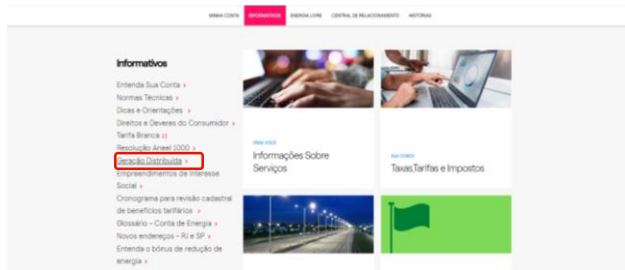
MINHA CONTA INFORMATIVOS ENERGIA LIVRE CENTRAL DE RELACIONAMENTO HISTÓRIAS

Informativos

Entenda Sua Conta ›
Normas Técnicas ›
Dicas e Orientações ›
Direitos e Deveres do Consumidor ›
Tarifa Branca ›
Resolução Aneel 1000 ›
Geração Distribuída ›
Empreendimentos de Interesse Social ›
Cronograma para revisão cadastral de benefícios tarifários ›
Glossário - Conta de Energia ›
Novos endereços - RJ e SP ›
Entenda o bônus de redução de energia ›

PARA VOCÊ
Informações Sobre Serviços

SUA CONTA
Taxas,Tarifas e Impostos